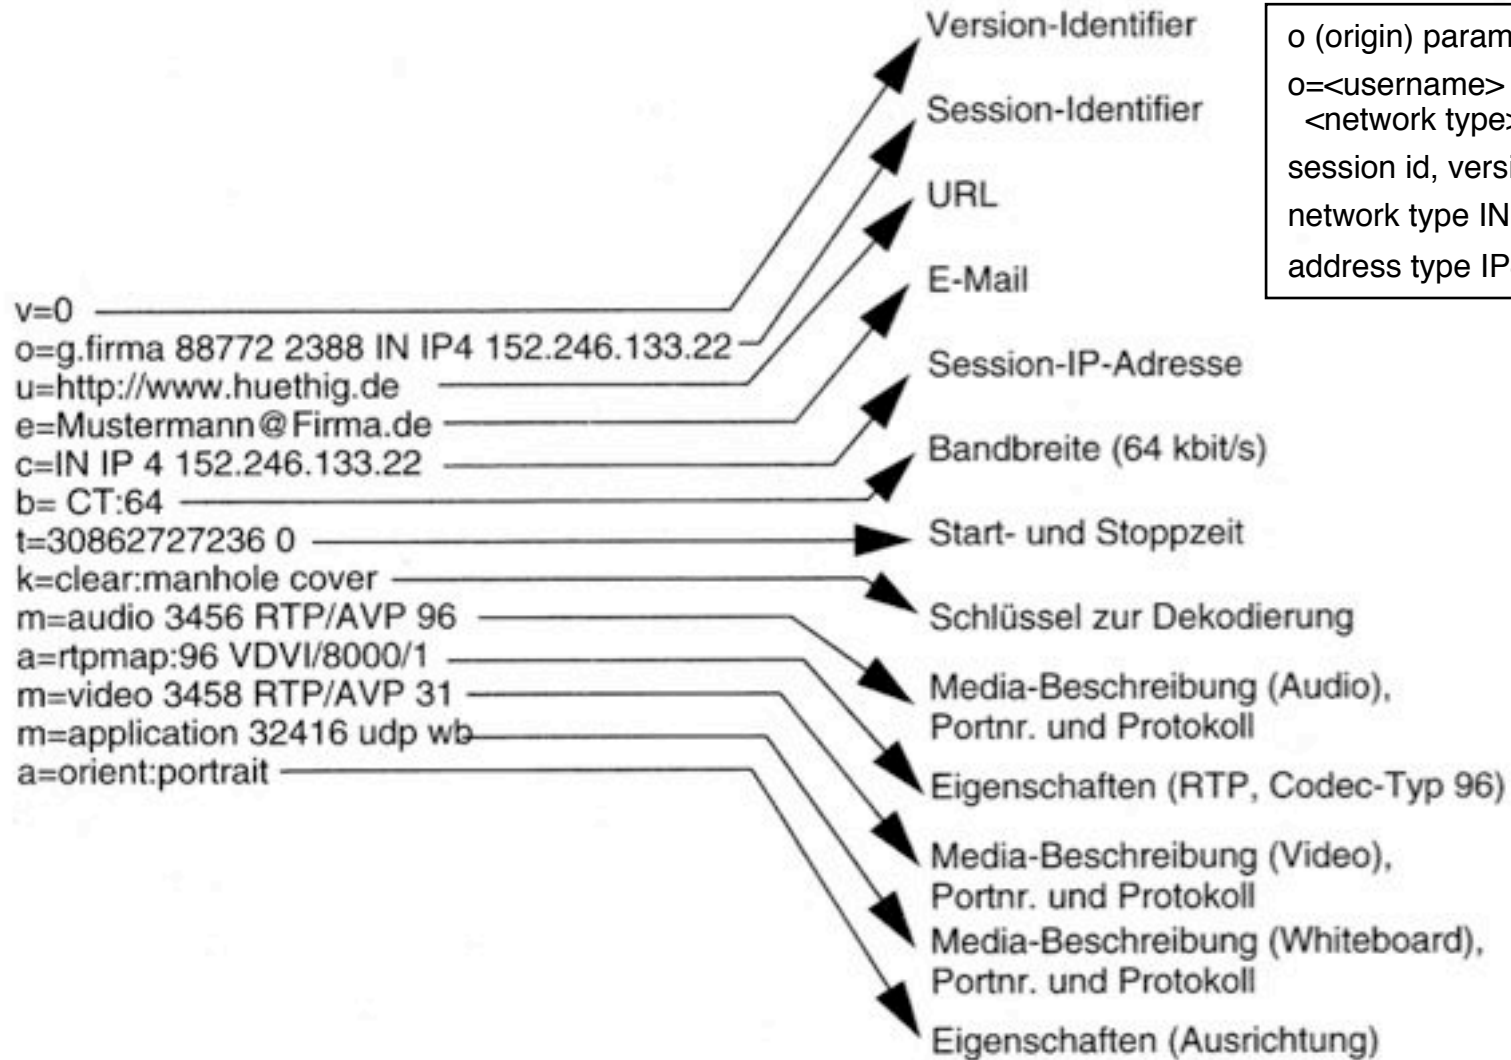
v=0
o=g.firma 88772 2388 IN IP4 152.246.133.22
u=http://www.huethig.de
e=Mustermann@Firma.de
c=IN IP 4 152.246.133.22
b= CT:64
t=30862727236 0
k=clear:manhole cover
m=audio 3456 RTP/AVP 96
a=rtpmap:96 VDVI/8000/1
m=video 3458 RTP/AVP 31
m=application 32416 udp wb
a=orient:portrait

Version-Identifier
Session-Identifier
URL
E-Mail
Session-IP-Adresse
Bandbreite (64 kbit/s)
Start- und Stoppzeit
Schlüssel zur Dekodierung
Media-Beschreibung (Audio), Portnr. und Protokoll
Eigenschaften (RTP, Codec-Typ 96)
Media-Beschreibung (Video), Portnr. und Protokoll
Media-Beschreibung (Whiteboard), Portnr. und Protokoll
Eigenschaften (Ausrichtung)

o (origin) param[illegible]
o=<username> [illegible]
<network type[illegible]
session id, versi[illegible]
network type IN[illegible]
address type IP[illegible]